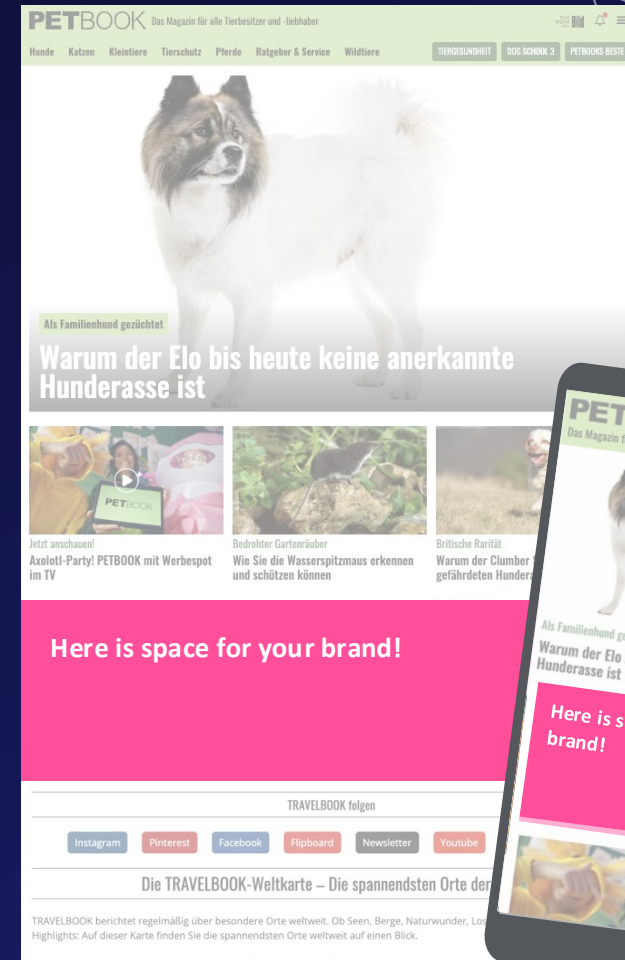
PETBOOK Das Magazin für alle Tierbesitzer und -liebhaber

Hunde Katzen Kleintiere Tierschutz Pferde Ratgeber & Service Wildtiere

TIERGESUNDHEIT DOG SCHOOL 3 PETBOOKS BESTE

Als Familienhund gezüchtet

Warum der Elo bis heute keine anerkannte Hunderasse ist

PETBOOK

Jetzt anschauen!
Axolotl-Party! PETBOOK mit Werbespot im TV

Bedrohter Gartenräuber
Wie Sie die Wasserspitzmaus erkennen und schützen können

Britische Rarität
Warum der Clumber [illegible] gefährdeten Hundera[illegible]

Here is space for your brand!

TRAVELBOOK folgen

Instagram Pinterest Facebook Flipboard Newsletter Youtube

Die TRAVELBOOK-Weltkarte – Die spannendsten Orte der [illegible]

TRAVELBOOK berichtet regelmäßig über besondere Orte weltweit. Ob Seen, Berge, Naturwunder, Los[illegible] Highlights: Auf dieser Karte finden Sie die spannendsten Orte weltweit auf einen Blick.

PET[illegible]
Das Magazin f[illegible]

Als Familienhund g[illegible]
Warum der Elo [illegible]
Hunderasse ist

Here is s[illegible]
brand!